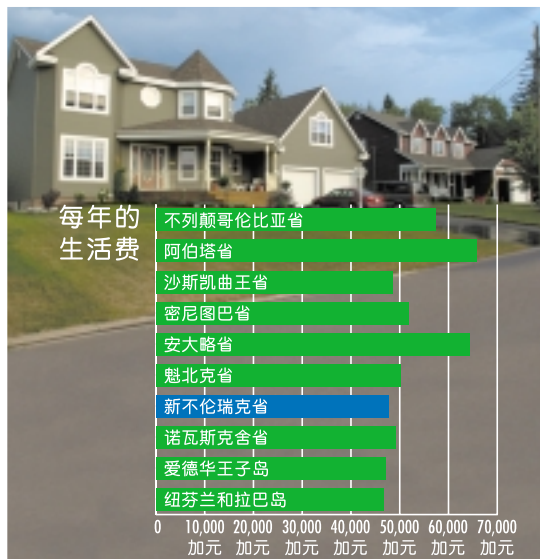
每年的生活费

不列颠哥伦比亚省
阿伯塔省
沙斯凯曲王省
密尼图巴省
安大略省
魁北克省
新不伦瑞克省
诺瓦斯克舍省
爱德华王子岛
纽芬兰和拉巴岛

0
10,000 加元
20,000 加元
30,000 加元
40,000 加元
50,000 加元
60,000 加元
70,000 加元